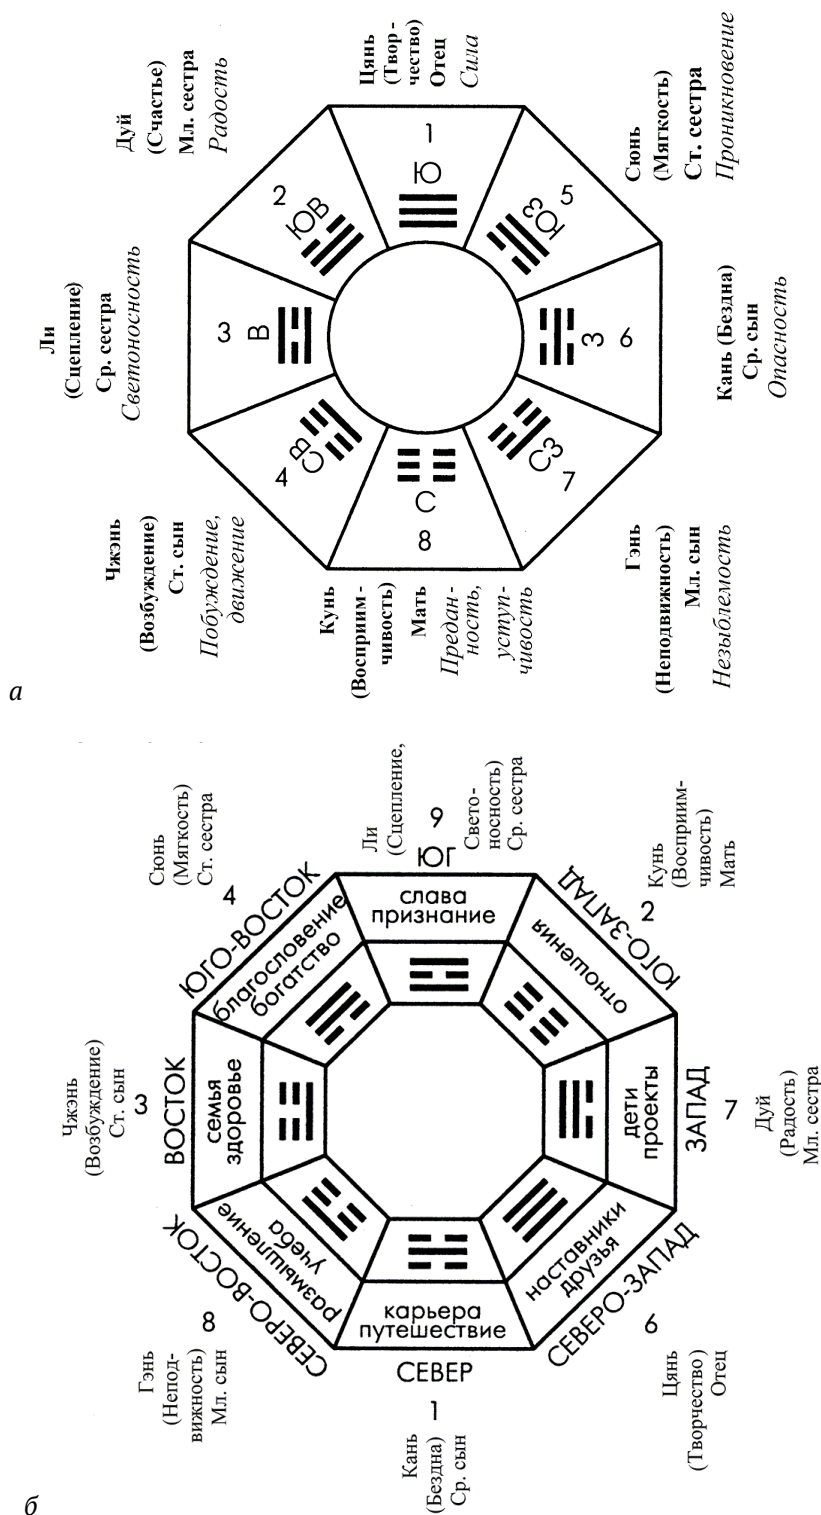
Цянь (Творчество) Отец
Сила

Дуй (Счастье) Мл. сестра
Радость

Сюнь (Мягкость) Ст. сестра
Проникновение

Ли (Сцепление) Ср. сестра
Светоносность

Кань (Бездна) Ср. сын
Опасность

Чжэнь (Возбуждение) Ст. сын
Побуждение, движение

Гэнь (Неподвижность) Мл. сын
Незыблемость

Кунь (Восприимчивость) Мать
Преданность, уступчивость

1 Ю
2 ЮВ
3 В
4 СВ
5 ЮЗ
6 З
7 СЗ
8 С

а

Ли (Сцепление, Светоносность) Ср. сестра
9 ЮГ
слава признание

Сюнь (Мягкость) Ст. сестра
4 ЮГО-ВОСТОК
благословение богатство

Кунь (Восприимчивость) Мать
2 ЮГО-ЗАПАД
отношения

Чжэнь (Возбуждение) Ст. сын
3 ВОСТОК
семья здоровье

Дуй (Радость) Мл. сестра
7 ЗАПАД
дети проекты

Гэнь (Неподвижность) Мл. сын
8 СЕВЕРО-ВОСТОК
размышление учеба

Цянь (Творчество) Отец
6 СЕВЕРО-ЗАПАД
наставники друзья

Кань (Бездна) Ср. сын
1 СЕВЕР
карьера путешествие

б